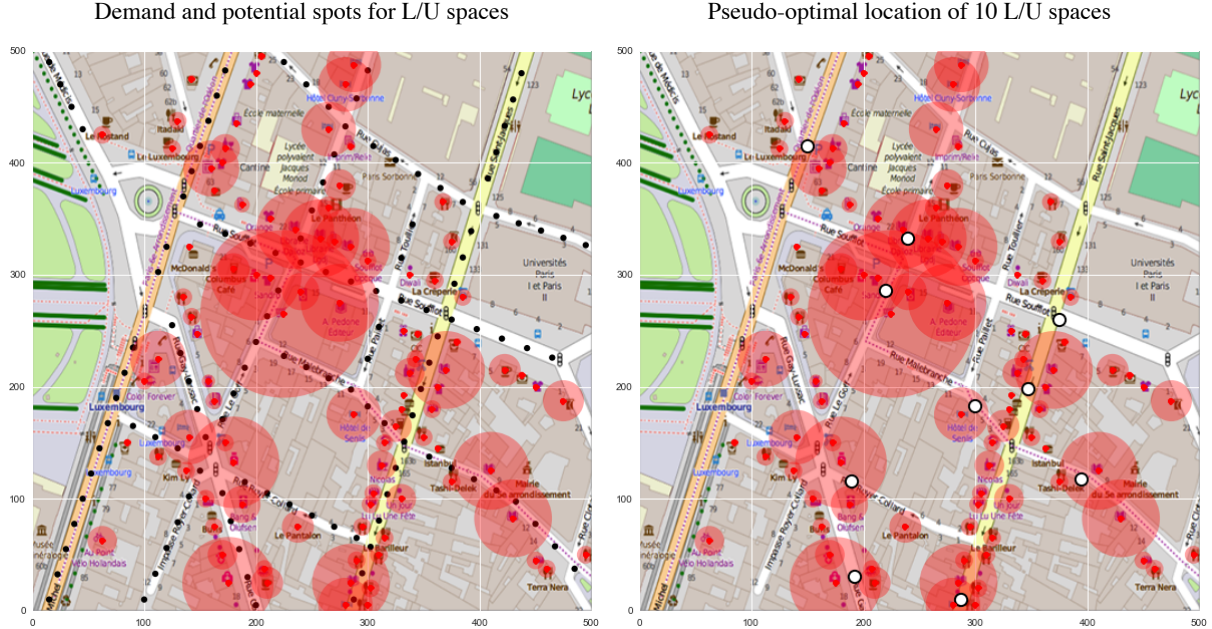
Demand and potential spots for L/U spaces

500
400
300
200
100
0
0 100 200 300 400 500

Le Rostand
Itadaki
École maternelle
Hôtel Cluny-Sorbonne
Le Luxembourg
Cartine
Lycée polyvalent Jacques Monod
École primaire
Paris Sorbonne
Luxembourg
Le Panthéon
Orange
McDonald's
Coutume Café
Rue Soufflot
Souffot Caumartin
Diwali
La Crêperie
Universités Paris I et Paris II
A. Pedone Éditeur
Rue Malebranche
Color Forever
Luxembourg
Hôtel de Senlis
Luxembourg
Kim Lê
Istanbul
Tashi-Delek
Nicolas
Mairie du 5e arrondissement
Bang & Olufsen
Le Pantalon
Le Barilleur
Musée
Au Point Virgo Hollandais
Terra Nera
Lyc

Pseudo-optimal location of 10 L/U spaces

500
400
300
200
100
0
0 100 200 300 400 500

Le Rostand
Itadaki
École maternelle
Hôtel Cluny-Sorbonne
Le Luxembourg
Cartine
Lycée polyvalent Jacques Monod
École primaire
Paris Sorbonne
Luxembourg
Rue Soufflot
Le Panthéon
McDonald's
Coutume Café
Diwali
La Crêperie
Universités Paris I et Paris II
A. Pedone Éditeur
Rue Malebranche
Color Forever
Luxembourg
Hôtel de Senlis
Kim Lê
Istanbul
Tashi-Delek
Mairie du 5e arrondissement
Bang & Olufsen
Le Pantalon
Le Barilleur
Au Point Virgo Hollandais
Terra Nera
Lyc